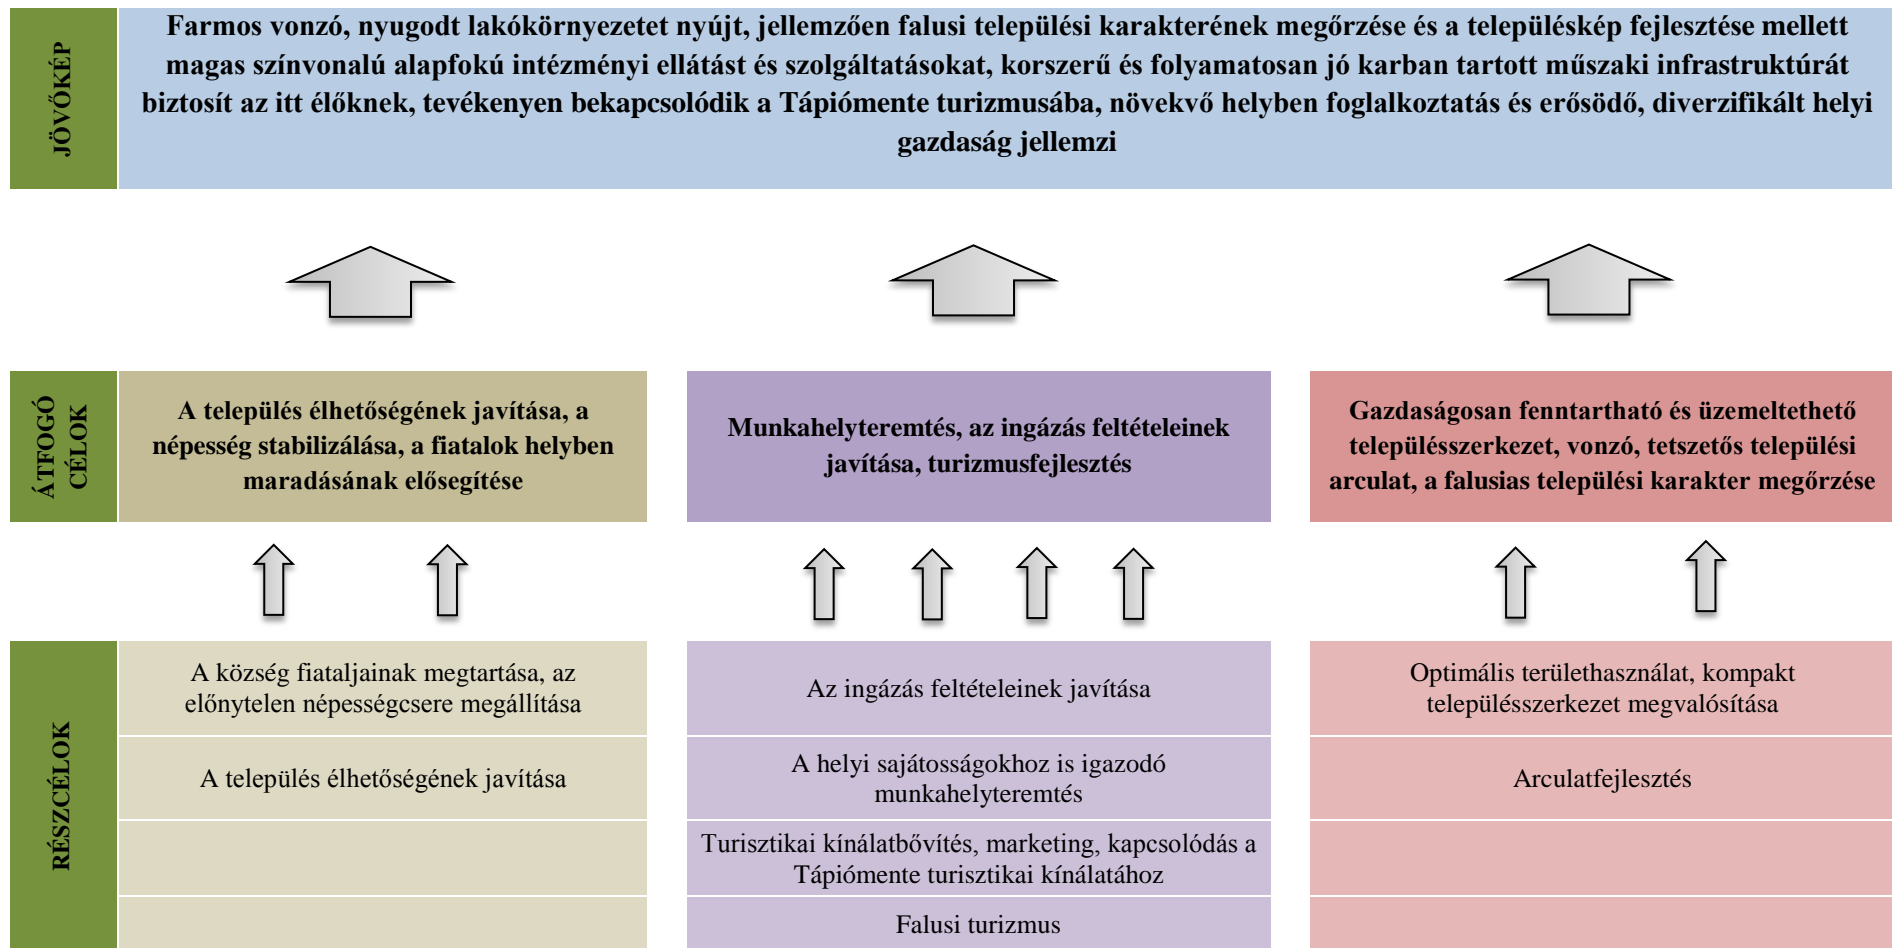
JÖVŐKÉP

Farmos vonzó, nyugodt lakókörnyezetet nyújt, jellemzően falusi települési karakterének megőrzése és a településkép fejlesztése mellett magas színvonalú alapfokú intézményi ellátást és szolgáltatásokat, korszerű és folyamatosan jó karban tartott műszaki infrastruktúrát biztosít az itt élőknek, tevékenyen bekapcsolódik a Tápiómente turizmusába, növekvő helyben foglalkoztatás és erősödő, diverzifikált helyi gazdaság jellemzi

ÁTFOGÓ CÉLOK

A település élhetőségének javítása, a népesség stabilizálása, a fiatalok helyben maradásának elősegítése

Munkahelyteremtés, az ingázás feltételeinek javítása, turizmusfejlesztés

Gazdaságosan fenntartható és üzemeltethető településszerkezet, vonzó, tetszetős települési arculat, a falusias települési karakter megőrzése

RÉSZCÉLOK

A község fiataljainak megtartása, az előnytelen népességcsere megállítása

A település élhetőségének javítása

Az ingázás feltételeinek javítása

A helyi sajátosságokhoz is igazodó munkahelyteremtés

Turisztikai kínálatbővítés, marketing, kapcsolódás a Tápiómente turisztikai kínálatához

Falusi turizmus

Optimális területhasználat, kompakt településszerkezet megvalósítása

Arculatfejlesztés